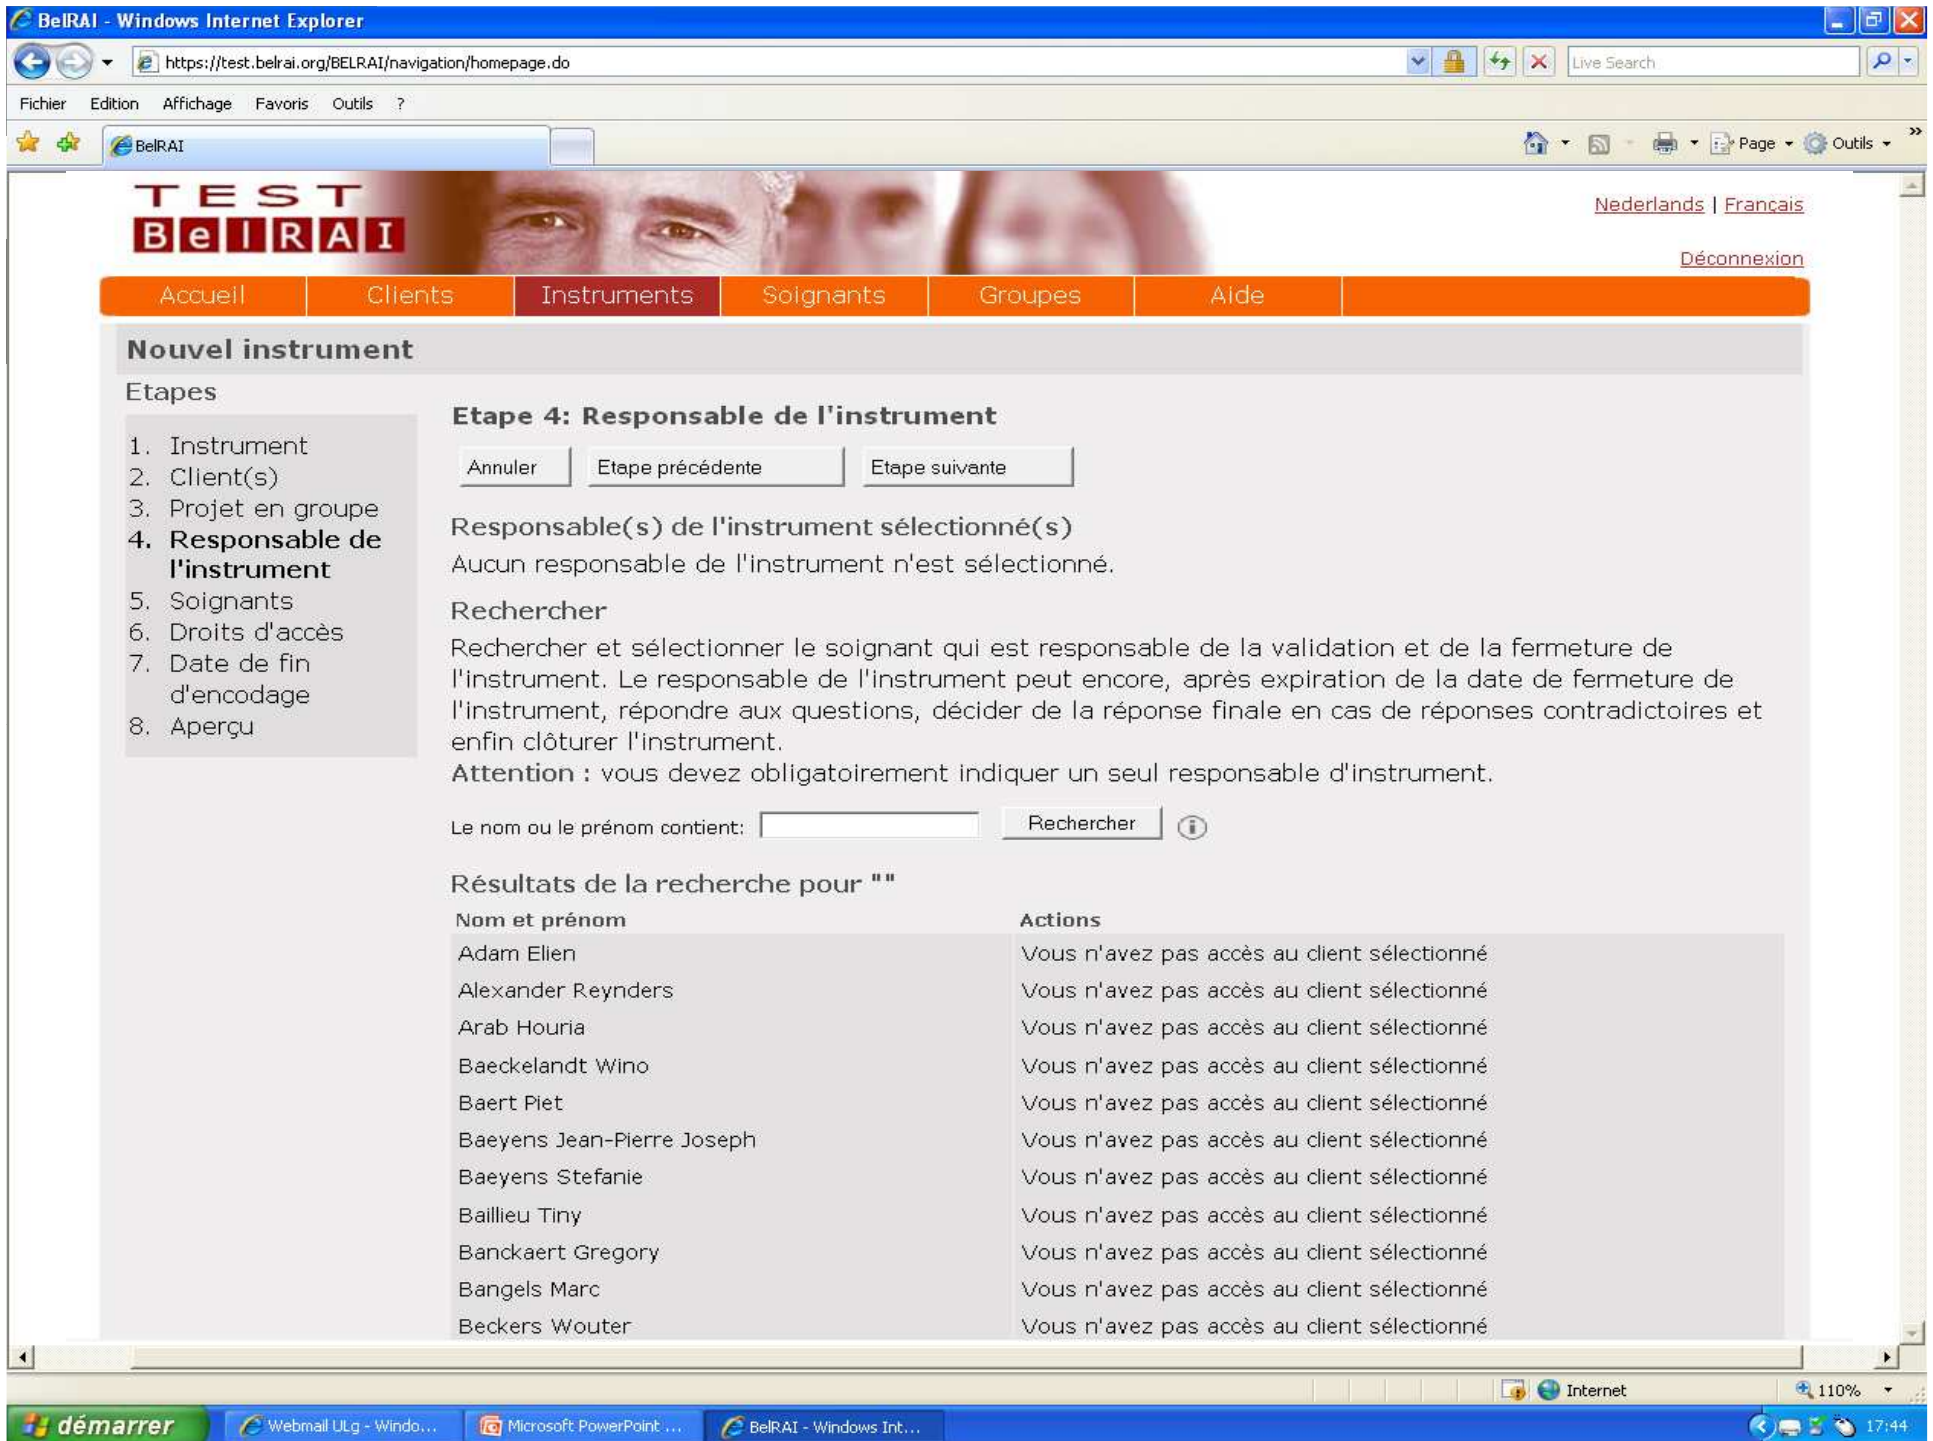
BelRAI - Windows Internet Explorer

https://test.belrai.org/BELRAI/navigation/homepage.do

Live Search

Fichier Edition Affichage Favoris Outils ?

BelRAI

Page Outils

TEST BelRAI

Nederlands | Français

Déconnexion

Accueil | Clients | Instruments | Soignants | Groupes | Aide

Nouvel instrument

Etapes

1. Instrument
2. Client(s)
3. Projet en groupe
4. Responsable de l'instrument
5. Soignants
6. Droits d'accès
7. Date de fin d'encodage
8. Aperçu

Etape 4: Responsable de l'instrument

Annuler | Etape précédente | Etape suivante

Responsable(s) de l'instrument sélectionné(s)

Aucun responsable de l'instrument n'est sélectionné.

Rechercher

Rechercher et sélectionner le soignant qui est responsable de la validation et de la fermeture de l'instrument. Le responsable de l'instrument peut encore, après expiration de la date de fermeture de l'instrument, répondre aux questions, décider de la réponse finale en cas de réponses contradictoires et enfin clôturer l'instrument.
Attention : vous devez obligatoirement indiquer un seul responsable d'instrument.

Le nom ou le prénom contient: Rechercher

Résultats de la recherche pour ""

| Nom et prénom | Actions |
|---|---|
| Adam Elien | Vous n'avez pas accès au client sélectionné |
| Alexander Reynders | Vous n'avez pas accès au client sélectionné |
| Arab Houria | Vous n'avez pas accès au client sélectionné |
| Baeckelandt Wino | Vous n'avez pas accès au client sélectionné |
| Baert Piet | Vous n'avez pas accès au client sélectionné |
| Baeyens Jean-Pierre Joseph | Vous n'avez pas accès au client sélectionné |
| Baeyens Stefanie | Vous n'avez pas accès au client sélectionné |
| Baillieu Tiny | Vous n'avez pas accès au client sélectionné |
| Banckaert Gregory | Vous n'avez pas accès au client sélectionné |
| Bangels Marc | Vous n'avez pas accès au client sélectionné |
| Beckers Wouter | Vous n'avez pas accès au client sélectionné |

Internet 110%

démarrer Webmail ULg - Windo... Microsoft PowerPoint ... BelRAI - Windows Int... 17:44